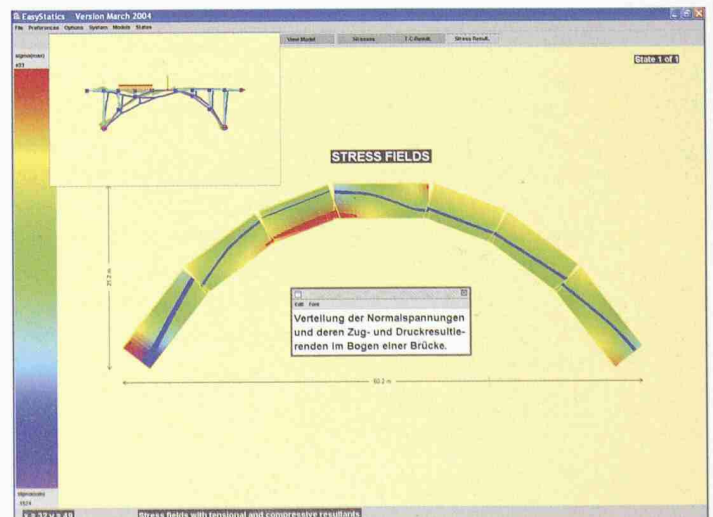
EasyStatics Version March 2004

File Preferences Options System Models Status

View Model | Stresses | T.C.Result | Stress Result

sigma(max)
493

State 1 of 1

STRESS FIELDS

25.3 m

Edit Font

Verteilung der Normalspannungen und deren Zug- und Druckresultierenden im Bogen einer Brücke.

60.2 m

sigma(min)
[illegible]

x = 32 y = 49

Stress fields with tensional and compressive resultants